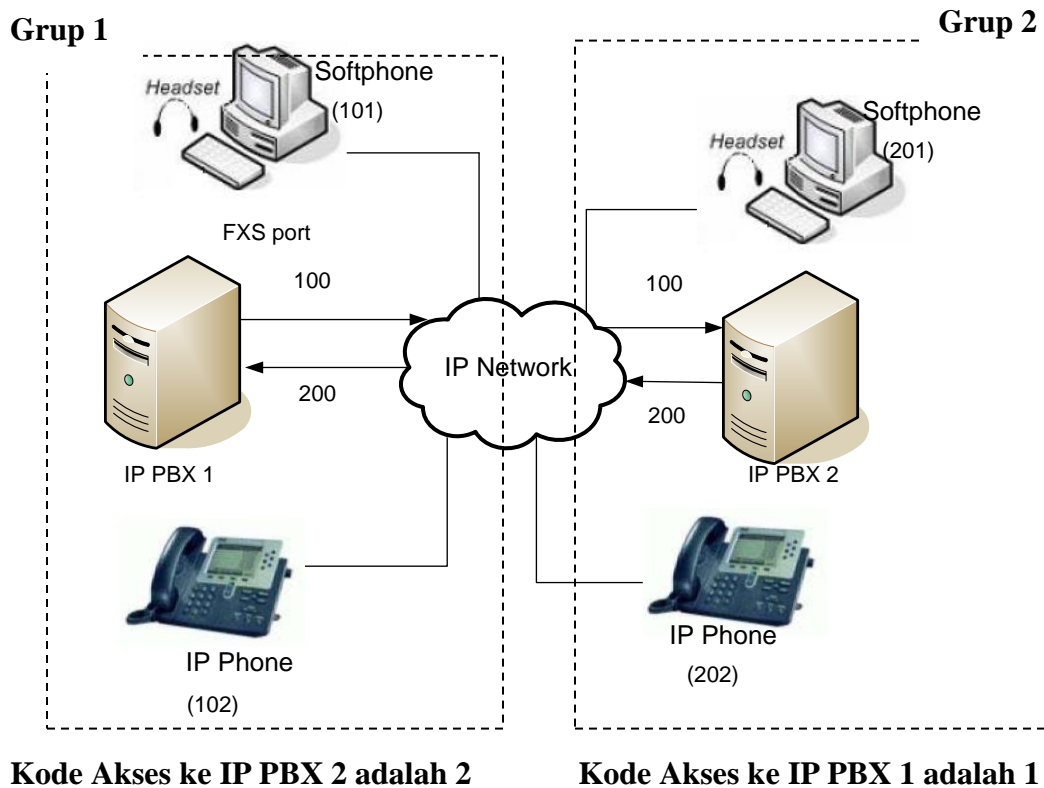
Grup 1

Grup 2

Headset

Softphone

(101)

Headset

Softphone

(201)

FXS port

100

100

IP Network

200

200

IP PBX 1

IP PBX 2

IP Phone

(102)

IP Phone

(202)

Kode Akses ke IP PBX 2 adalah 2

Kode Akses ke IP PBX 1 adalah 1